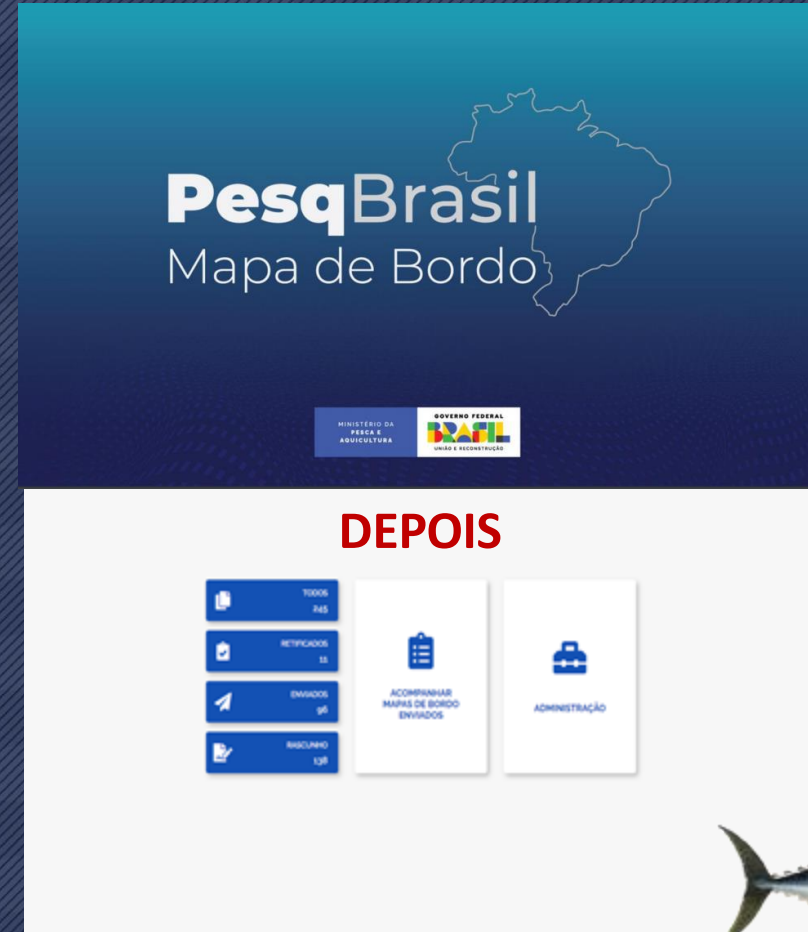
PesqBrasil
Mapa de Bordo

MINISTÉRIO DA PESCA E AQUICULTURA
GOVERNO FEDERAL
BRASIL
UNIÃO E RECONSTRUÇÃO

DEPOIS

TODOS
245

RETIFICADOS
11

ENVIADOS
96

RASCUNHO
138

ACOMPANHAR MAPAS DE BORDO ENVIADOS

ADMINISTRAÇÃO